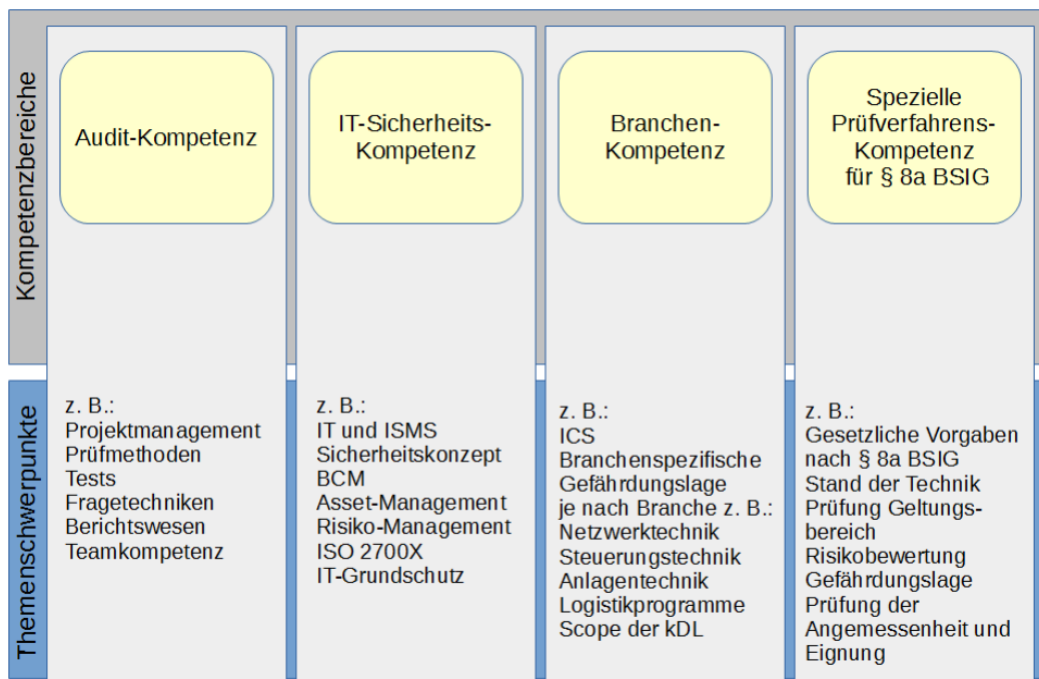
Kompetenzbereiche

Audit-Kompetenz

IT-Sicherheits-Kompetenz

Branchen-Kompetenz

Spezielle Prüfverfahrens-Kompetenz für § 8a BSIG

Themenschwerpunkte

z. B.:
Projektmanagement
Prüfmethoden
Tests
Fragetechniken
Berichtswesen
Teamkompetenz

z. B.:
IT und ISMS
Sicherheitskonzept
BCM
Asset-Management
Risiko-Management
ISO 2700X
IT-Grundschutz

z. B.:
ICS
Branchenspezifische Gefährdungslage
je nach Branche z. B.:
Netzwerktechnik
Steuerungstechnik
Anlagentechnik
Logistikprogramme
Scope der kDL

z. B.:
Gesetzliche Vorgaben nach § 8a BSIG
Stand der Technik
Prüfung Geltungsbereich
Risikobewertung
Gefährdungslage
Prüfung der Angemessenheit und Eignung